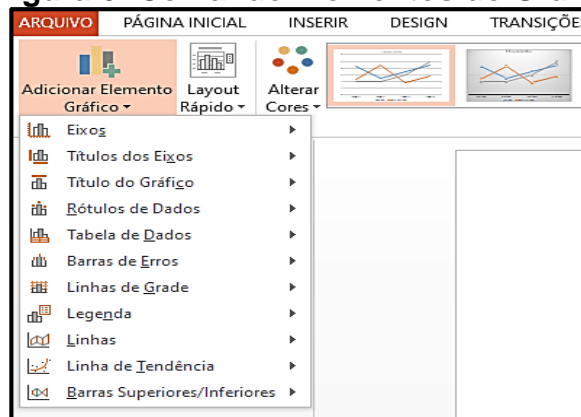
ARQUIVO PÁGINA INICIAL INSERIR DESIGN TRANSIÇÕE

Adicionar Elemento Gráfico
Layout Rápido
Alterar Cores

Eixos
Títulos dos Eixos
Título do Gráfico
Rótulos de Dados
Tabela de Dados
Barras de Erros
Linhas de Grade
Legenda
Linhas
Linha de Tendência
Barras Superiores/Inferiores